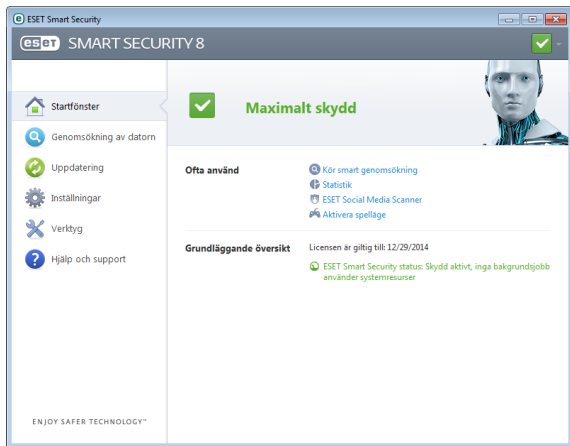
ESET Smart Security

eset SMART SECURITY 8

Startfönster

Genomsökning av datorn

Uppdatering

Inställningar

Verktyg

Hjälp och support

ENJOY SAFER TECHNOLOGY™

Maximalt skydd

Ofta använd

Kör smart genomsökning

Statistik

ESET Social Media Scanner

Aktivera spelläge

Grundläggande översikt

Licensen är giltig till: 12/29/2014

ESET Smart Security status: Skydd aktivt, inga bakgrundsjobb använder systemresurser